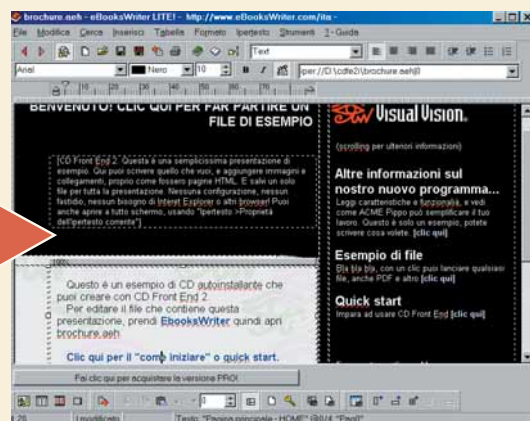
brochure.aeh - eBooksWriter LITE! - http://www.eBooksWriter.com/ita -

File Modifica Cerca Inserisci Tabella Formato Ipertesto Strumenti ?-Guida

Text

Arial Nero 10 B I per://D:\cdfe2\(brochure.aeh)0

BENVENUTO! CLIC QUI PER FAR PARTIRE UN FILE DI ESEMPIO

[CD Front End 2: Questa è una semplicissima presentazione di esempio. Qui puoi scrivere quello che vuoi, e aggiungere immagini e collegamenti, proprio come fossero pagine HTML. E salvi un solo file per tutta la presentazione. Nessuna configurazione, nessun fastidio, nessun bisogno di Internet Explorer o altri browser! Puoi anche aprire a tutto schermo, usando "Ipertesto->Proprietà dell'ipertesto corrente"]

Questo è un esempio di CD autoinstallante che puoi creare con CD Front End 2.
Per editare il file che contiene questa presentazione, prendi EbooksWriter quindi apri brochure.aeh

Clic qui per il "come iniziare" o quick start.

Visual Vision.

(scrolling per ulteriori informazioni)

Altre informazioni sul nostro nuovo programma...

Leggi caratteristiche e funzionalità, e vedi come ACME Pippo può semplificare il tuo lavoro. Questo è solo un esempio, potete scrivere cosa volete. [clic qui]

Esempio di file

Bla bla bla, con un clic puoi lanciare qualsiasi file, anche PDF e altro [clic qui]

Quick start

Impara ad usare CD Front End [clic qui]

Fai clic qui per acquistare la versione PRO!

1

1:28 Modificato Testo: "Pagina principale - HOME" (0/4: "Pag0")